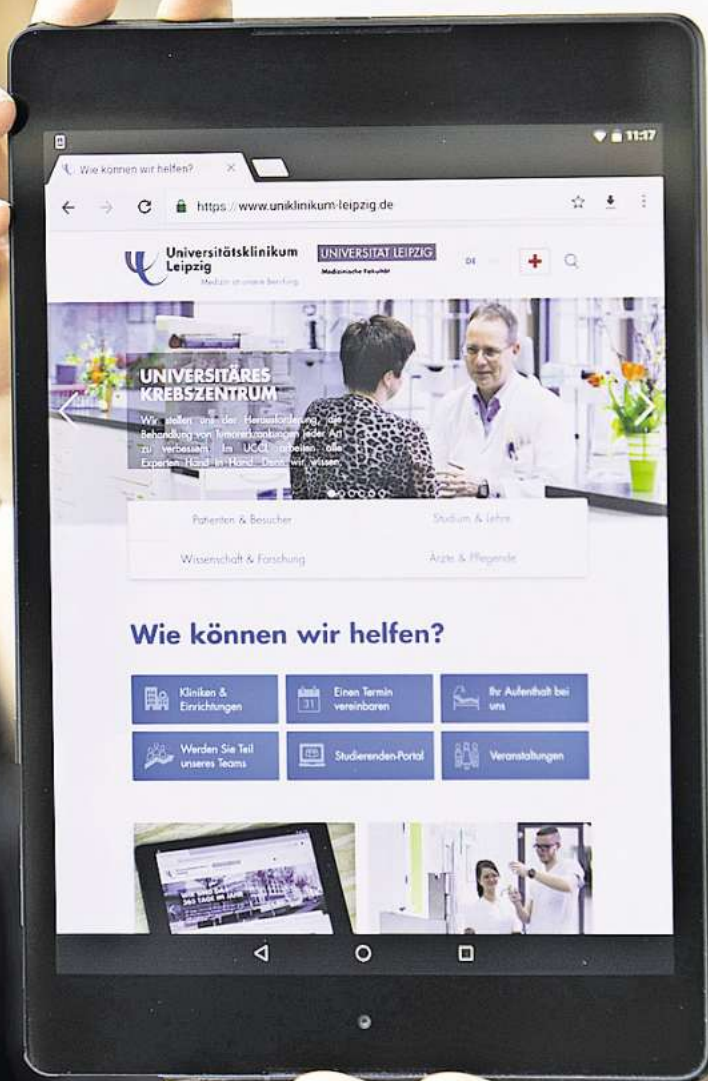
11:37

Wie können wir helfen?

https://www.uniklinikum-leipzig.de

Universitätsklinikum Leipzig
Medizin ist unsere Berufung

UNIVERSITÄT LEIPZIG
Medizinische Fakultät

DE

UNIVERSITÄRES KREBSZENTRUM

Wir stellen uns der Herausforderung, die Behandlung von Tumorerkrankungen jeder Art zu verbessern. Im UCCL arbeiten alle Experten Hand in Hand. Damit wir wissen

Patienten & Besucher
Studium & Lehre
Wissenschaft & Forschung
Ärzte & Pflegende

Wie können wir helfen?

Kliniken & Einrichtungen
31 Einen Termin vereinbaren
Ihr Aufenthalt bei uns
Werden Sie Teil unseres Teams
Studierenden-Portal
Veranstaltungen

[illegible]
365 TAGE IM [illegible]